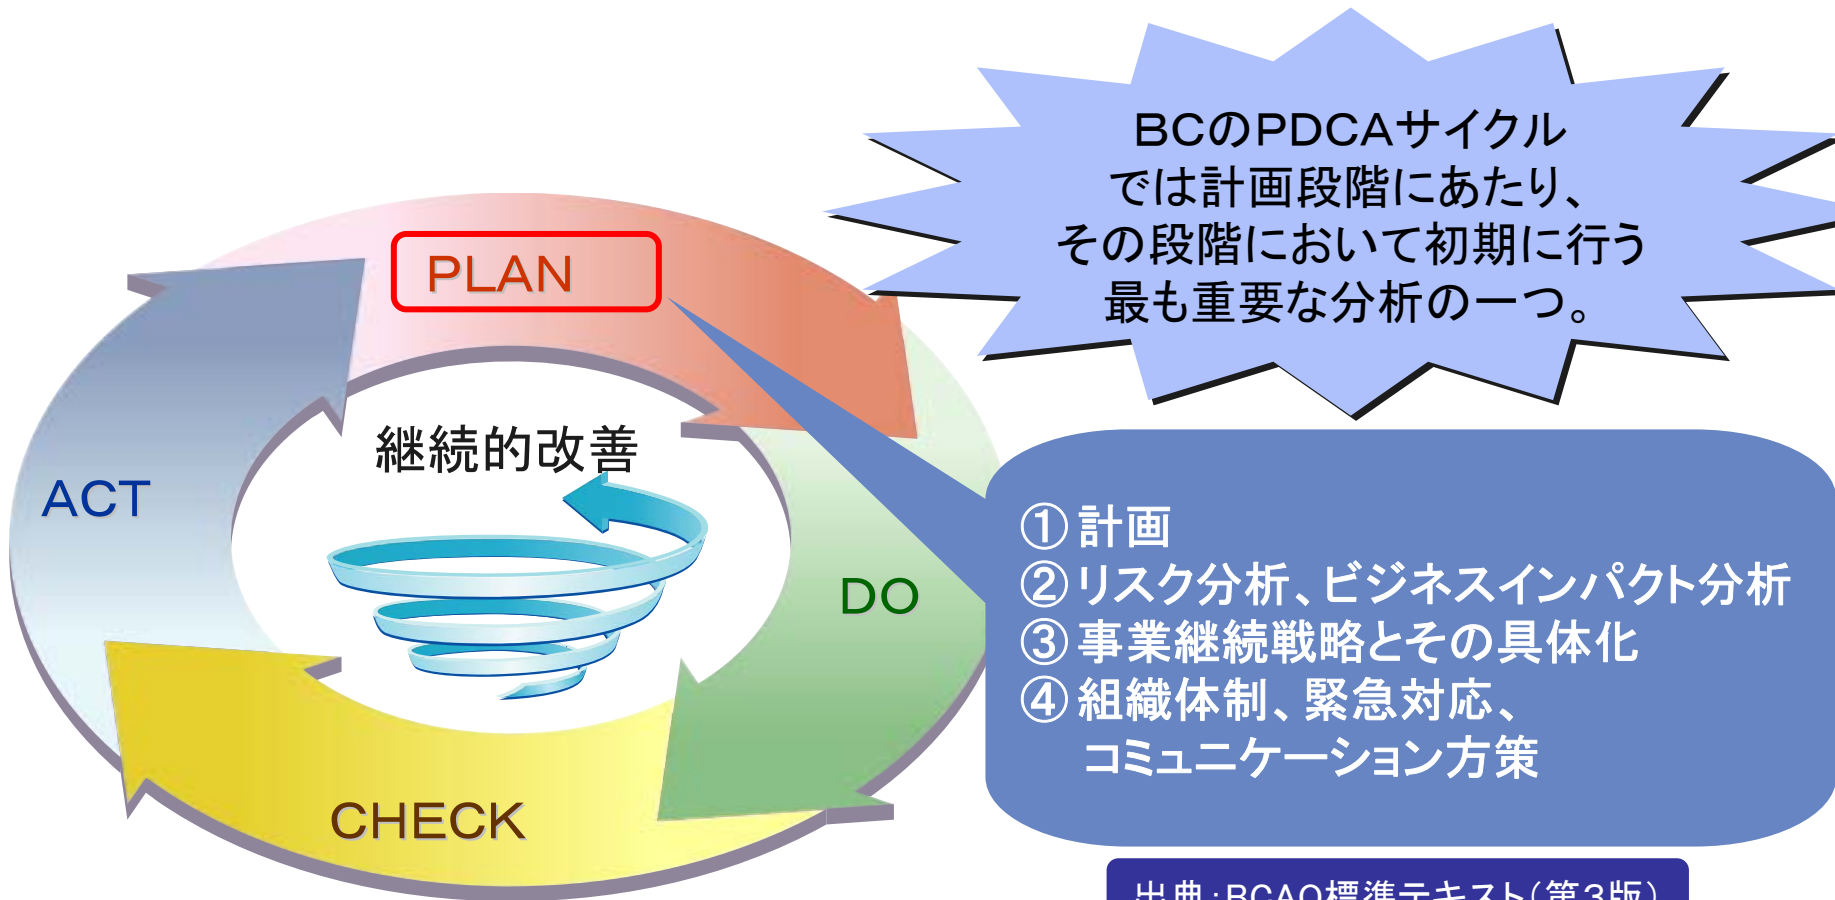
PLAN

継続的改善

ACT

DO

CHECK

BCのPDCAサイクルでは計画段階にあたり、その段階において初期に行う最も重要な分析の一つ。

①計画
②リスク分析、ビジネスインパクト分析
③事業継続戦略とその具体化
④組織体制、緊急対応、コミュニケーション方策

出典：BCAO標準テキスト（第３版）